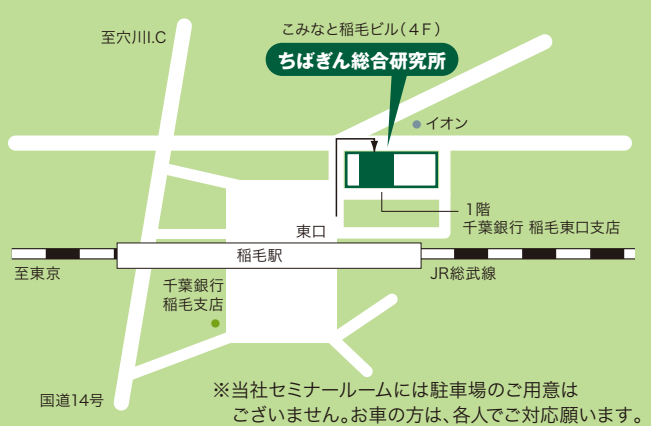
至穴川I.C

こみなと稲毛ビル（4F）

ちばぎん総合研究所

イオン

東口

1階
千葉銀行 稲毛東口支店

稲毛駅

至東京

JR総武線

千葉銀行
稲毛支店

国道14号

※当社セミナールームには駐車場のご用意はございません。お車の方は、各人でご対応願います。